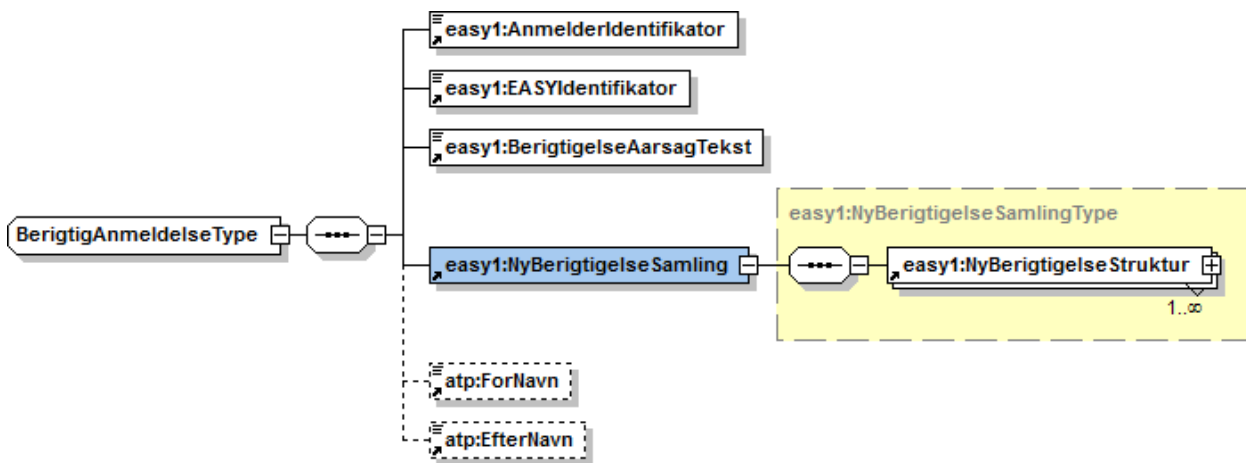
BerigtigAnmeldelseType

easy1:AnmelderIdentifikator

easy1:EASYIdentifikator

easy1:BerigtigelseAarsagTekst

easy1:NyBerigtigelseSamling

easy1:NyBerigtigelseSamlingType

easy1:NyBerigtigelseStruktur

1..$\infty$

atp:ForNavn

atp:EfterNavn